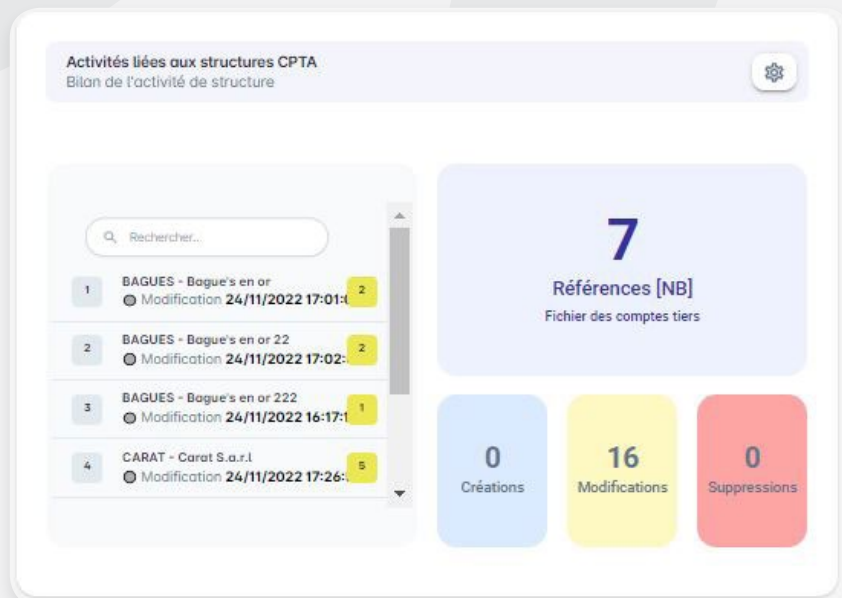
Activités liées aux structures CPTA
Bilan de l'activité de structure

Rechercher...

1 BAGUES - Bague's en or
Modification 24/11/2022 17:01:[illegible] 2

2 BAGUES - Bague's en or 22
Modification 24/11/2022 17:02:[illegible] 2

3 BAGUES - Bague's en or 222
Modification 24/11/2022 16:17:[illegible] 1

4 CARAT - Carat S.a.r.l
Modification 24/11/2022 17:26:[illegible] 5

7
Références [NB]
Fichier des comptes tiers

0
Créations

16
Modifications

0
Suppressions